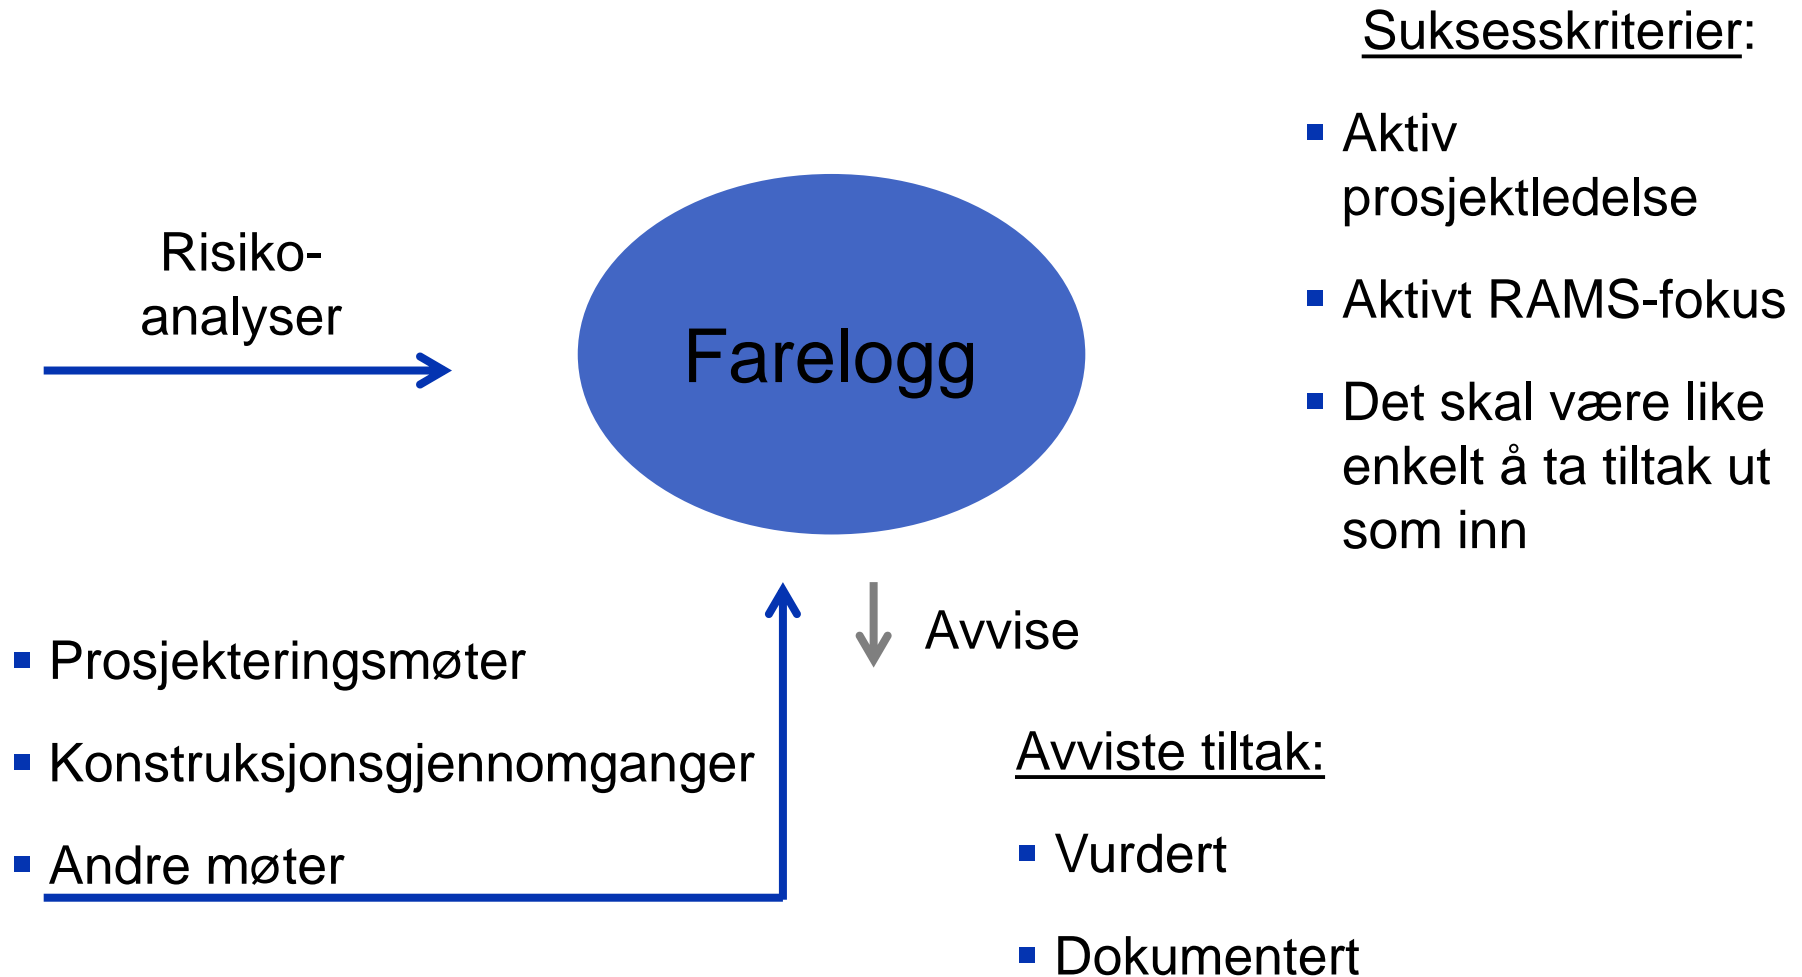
Suksesskriterier:

- Aktiv prosjektledelse
- Aktivt RAMS-fokus
- Det skal være like enkelt å ta tiltak ut som inn

Risiko-analyser

Farelogg

- Prosjekteringsmøter
- Konstruksjonsgjennomganger
- Andre møter

Avvise

Avviste tiltak:

- Vurdert
- Dokumentert